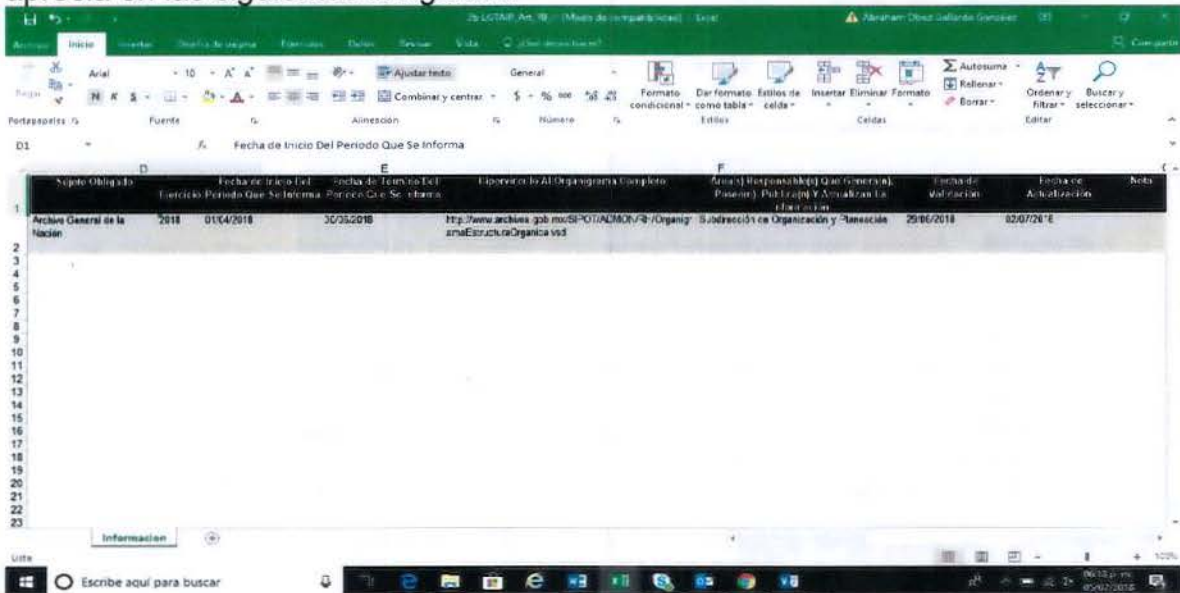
2b LGTAIP_Art_70 [Modo de compatibilidad] - Excel

Abraham Obed Gallardo González

Archivo Inicio Insertar Diseño de página Fórmulas Datos Revisar Vista ¿Qué desea hacer?

Compartir

Pegar Arial 10 N K S Ajustar texto Combinar y centrar General $ % 000 Formato condicional Dar formato como tabla Estilos de celda Insertar Eliminar Formato Autosuma Rellenar Borrar Ordenar y filtrar Buscar y seleccionar

Portapapeles Fuente Alineación Número Estilos Celdas Editar

D1 Fecha de Inicio Del Periodo Que Se Informa

| Sujeto Obligado | Ejercicio | Fecha de Inicio Del Periodo Que Se Informa | Fecha de Término Del Periodo Que Se Informa | Hipervínculo Al Organigrama Completo | Área(s) Responsable(s) Que Genera(n), Posee(n), Publica(n) Y Actualizan La Información | Fecha de Validación | Fecha de Actualización | Nota |
|---|---|---|---|---|---|---|---|---|
| Archivo General de la Nación | 2018 | 01/04/2018 | 30/06/2018 | http://www.archivos.gob.mx/SIPOT/ADMON/Rh/OrganigramaEstructuraOrganica.vsd | Subdirección de Organización y Planeación | 29/06/2018 | 02/07/2018 | |

2 3 4 5 6 7 8 9 10 11 12 13 14 15 16 17 18 19 20 21 22 23

Informacion

Listo

Escribe aquí para buscar

100%